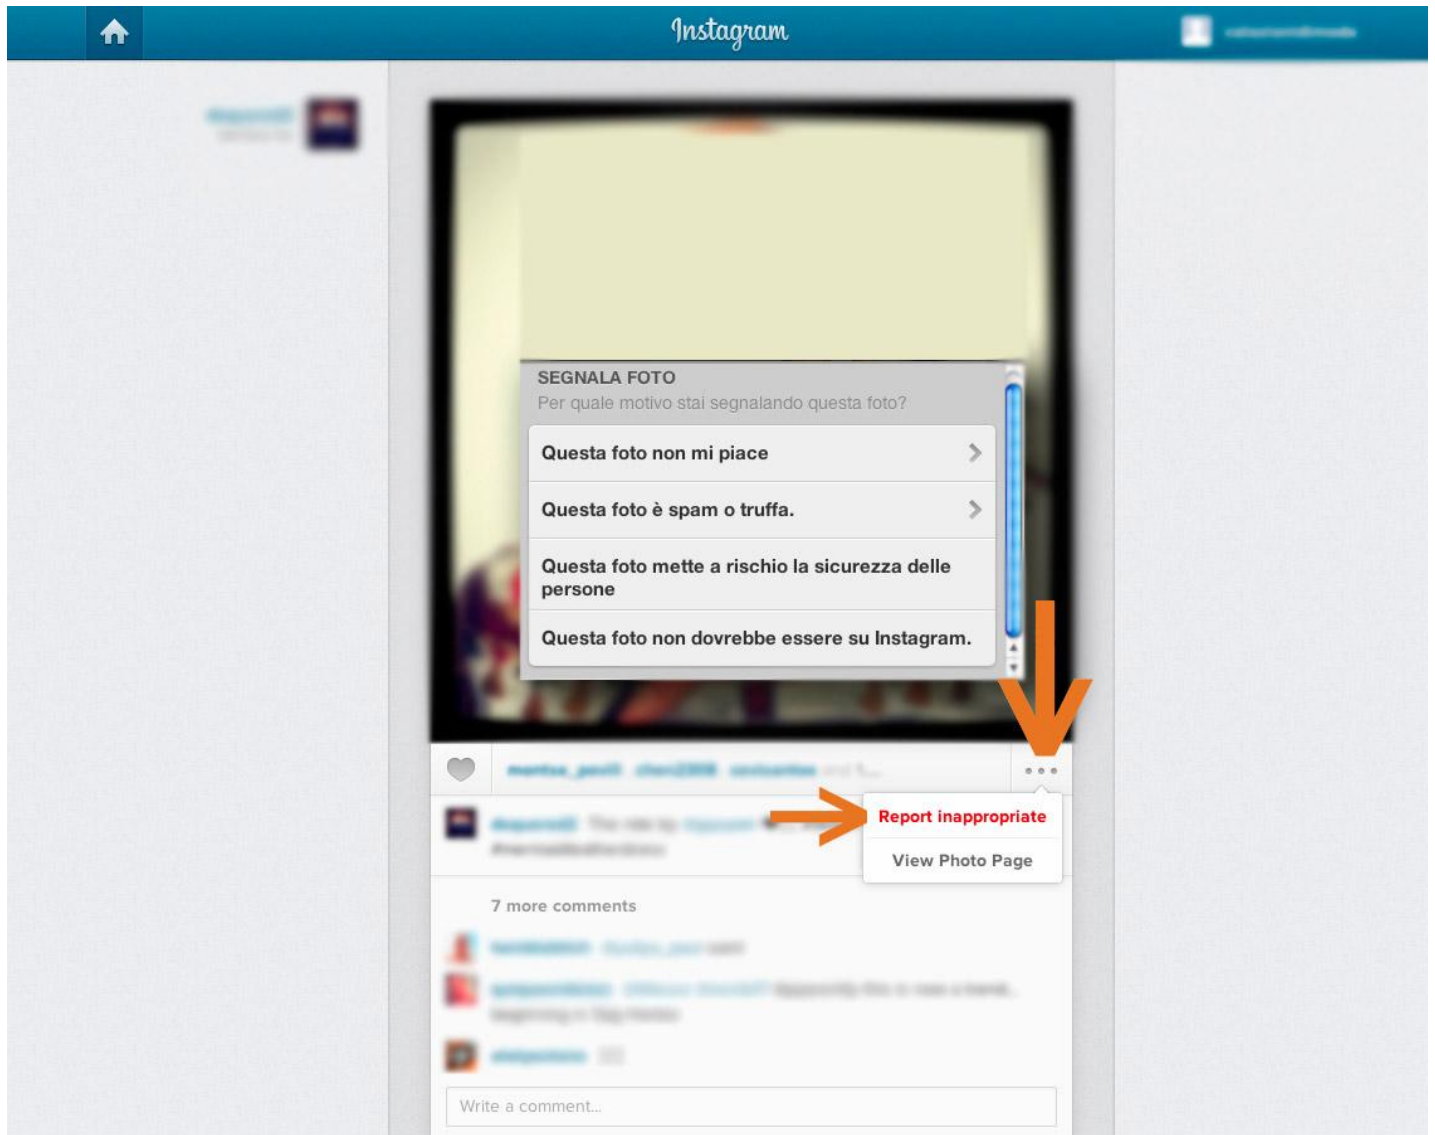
Instagram

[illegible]

SEGNALA FOTO
Per quale motivo stai segnalando questa foto?

Questa foto non mi piace

Questa foto è spam o truffa.

Questa foto mette a rischio la sicurezza delle persone

Questa foto non dovrebbe essere su Instagram.

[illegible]

Report inappropriate
View Photo Page

7 more comments

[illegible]

Write a comment...